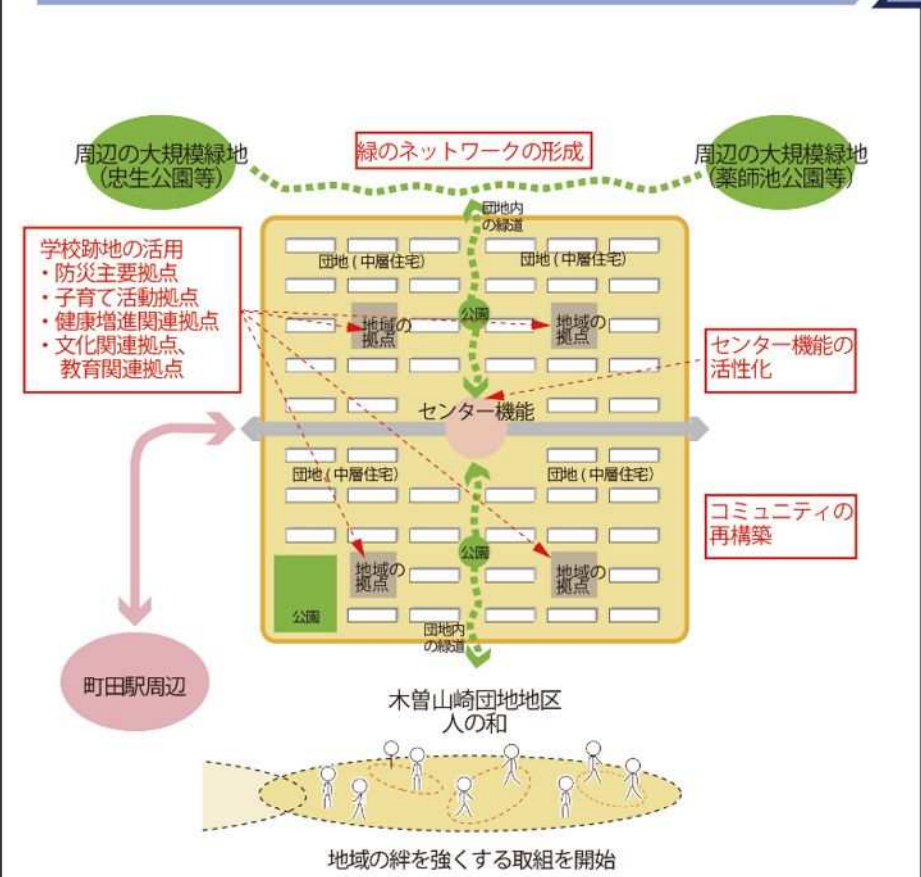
周辺の大規模緑地
（忠生公園等）

緑のネットワークの形成

周辺の大規模緑地
（薬師池公園等）

学校跡地の活用
・防災主要拠点
・子育て活動拠点
・健康増進関連拠点
・文化関連拠点、
教育関連拠点

団地内の緑道

団地（中層住宅）

団地（中層住宅）

公園

地域の拠点

地域の拠点

センター機能の活性化

センター機能

団地（中層住宅）

団地（中層住宅）

コミュニティの再構築

公園

地域の拠点

地域の拠点

公園

団地内の緑道

町田駅周辺

木曽山崎団地地区
人の和

地域の絆を強くする取組を開始